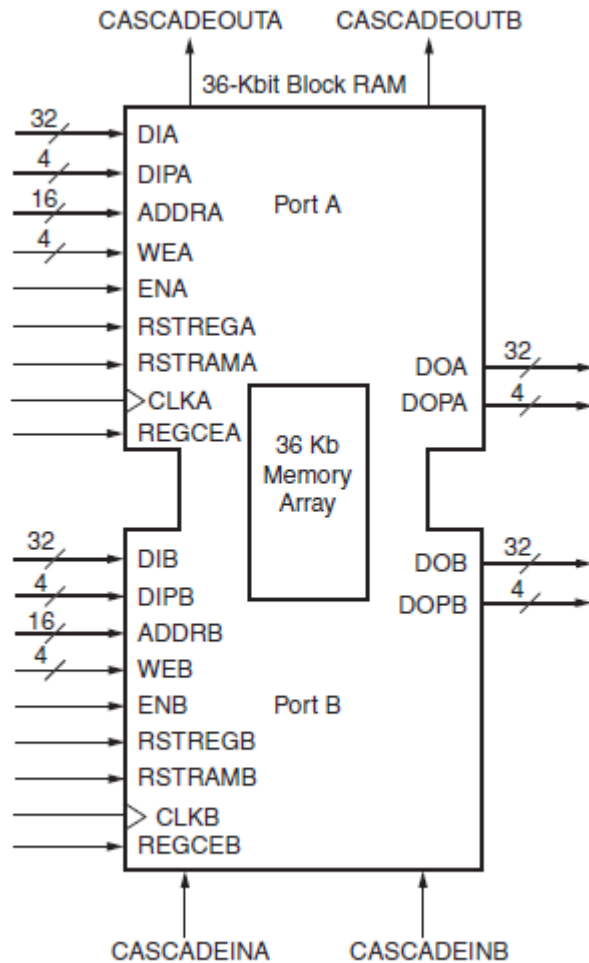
CASCADEOUTA CASCADEOUTB

36-Kbit Block RAM

32
DIA
4
DIPA
16
ADDRA
4
WEA
ENA
RSTREGA
RSTRAMA
CLKA
REGCEA

Port A

DOA
32
DOPA
4

36 Kb Memory Array

32
DIB
4
DIPB
16
ADDRB
4
WEB
ENB
RSTREGB
RSTRAMB
CLKB
REGCEB

Port B

DOB
32
DOPB
4

CASCADEINA CASCADEINB